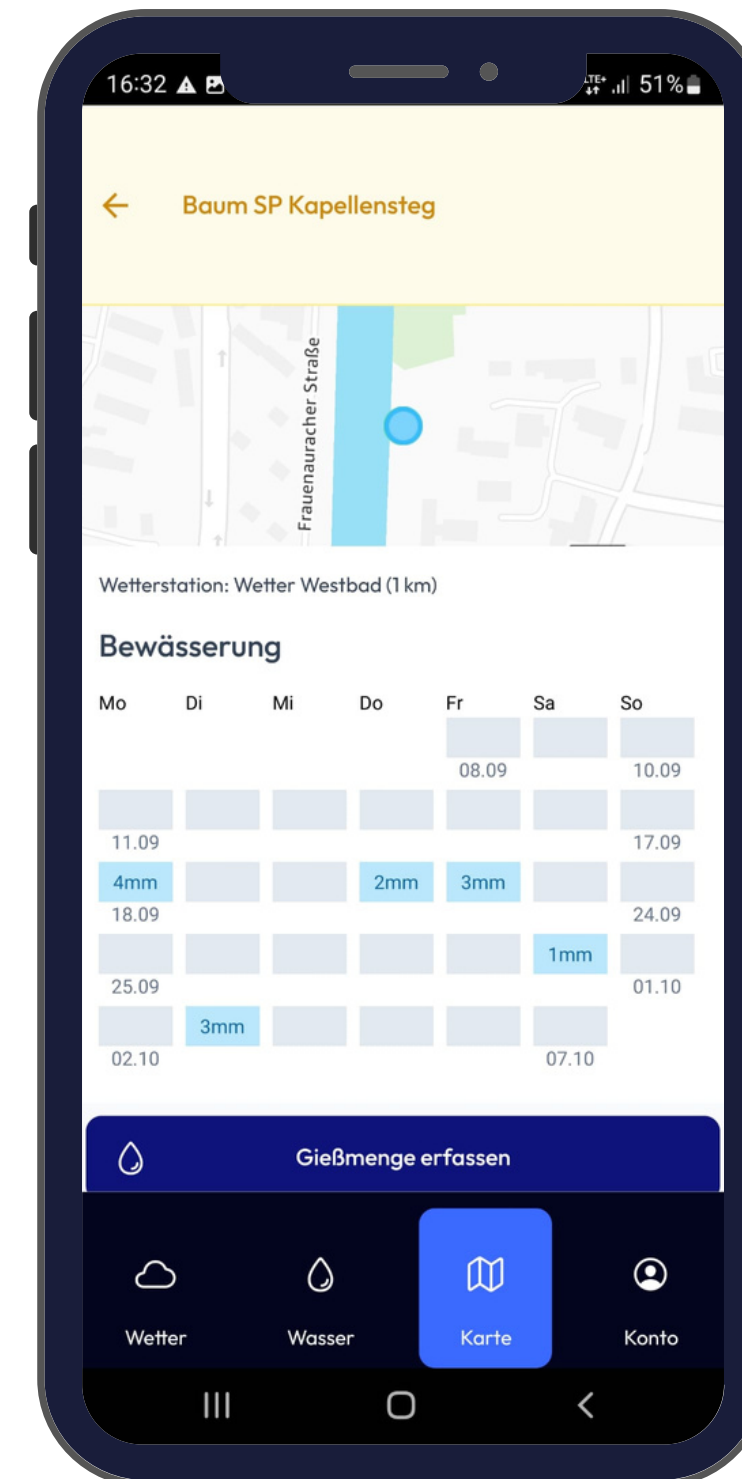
16:32 LTE+ 51%

Baum SP Kapellensteg

Frauenauracher Straße

Wetterstation: Wetter Westbad (1 km)

Bewässerung

| Mo | Di | Mi | Do | Fr | Sa | So |
|---|---|---|---|---|---|---|
| | | | | 08.09 | | 10.09 |
| 11.09 | | | | | | 17.09 |
| 4mm 18.09 | | | 2mm | 3mm | | 24.09 |
| 25.09 | | | | | 1mm | 01.10 |
| 02.10 | 3mm | | | | 07.10 | |

Gießmenge erfassen

Wetter
Wasser
Karte
Konto